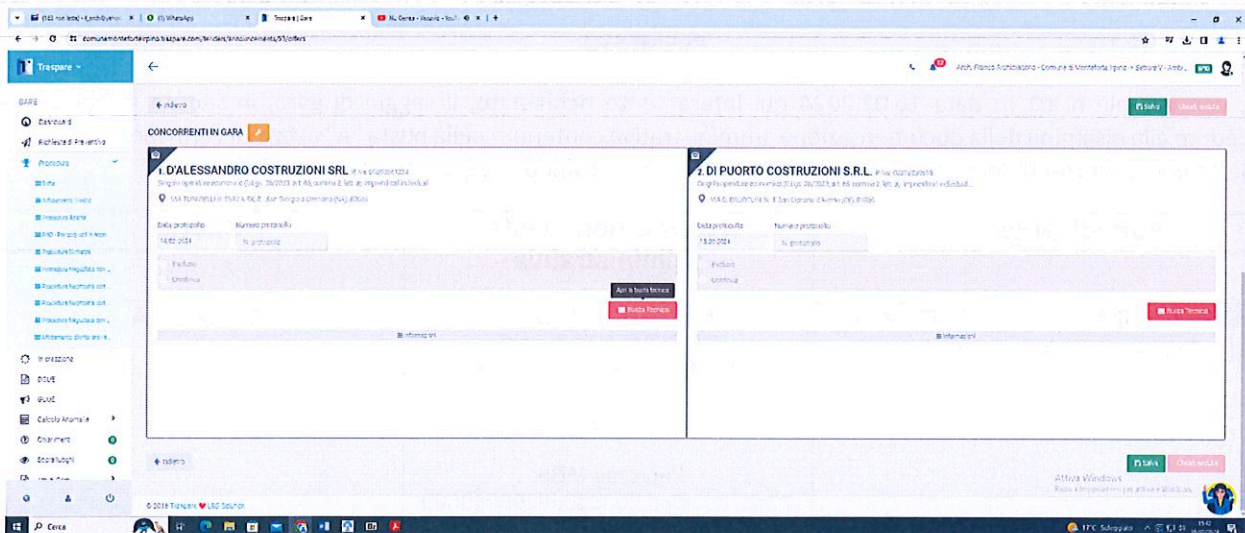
Traspare

GARE
Dashboard
Richieste di Preventivo
Procedure
Gare
Affidamento Diretto
Procedure Aperte
PNRR - Procedure in Aree
Procedure Ristrette
Procedure Negoziate
Procedure Negoziate
Procedure Negoziate
Procedure Negoziate
Affidamento diretto
Iscrizione
DGUE
Calcolo Anomalie
Chiarimenti
Sopralluoghi

← Indietro

CONCORRENTI IN GARA

1. D'ALESSANDRO COSTRUZIONI SRL
VIA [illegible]
Data protocollo 14.02.2024
Numero protocollo
Escluso
Ammesso
Apri la busta tecnica
Busta Tecnica
Informazioni

2. DI PUORTO COSTRUZIONI S.R.L.
VIA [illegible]
Data protocollo 13.02.2024
Numero protocollo
Escluso
Ammesso
Busta Tecnica
Informazioni

Salva
Chiudi seduta
← Indietro
Salva
Chiudi seduta

Attiva Windows
© 2018 Traspare LSG Solution
Cerca